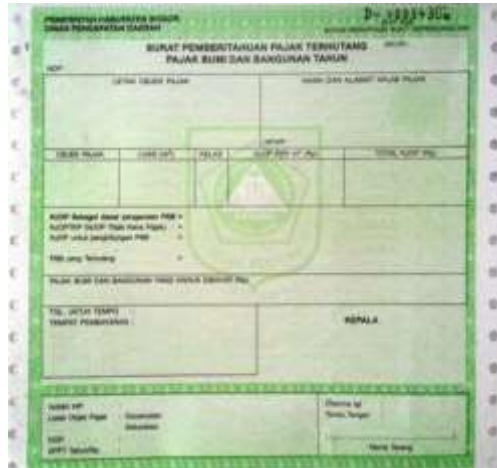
PEMERINTAH KABUPATEN BOGOR
DINAS PENDAPATAN DAERAH

D-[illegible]

SURAT PEMBERITAHUAN PAJAK TERHUTANG
PAJAK BUMI DAN BANGUNAN TAHUN

NOP

LETAK OBJEK PAJAK

NAMA DAN ALAMAT WAJIB PAJAK

| OBJEK PAJAK | LUAS (M²) | KELAS | NJOP PER M² (Rp) | TOTAL NJOP (Rp) |
|---|---|---|---|---|
| | | | | |

NJOP Sebagai dasar pengenaan PBB =
NJOPTKP (NJOP Tidak Kena Pajak) =
NJOP untuk penghitungan PBB =

PBB yang Terhutang =

PAJAK BUMI DAN BANGUNAN YANG HARUS DIBAYAR (Rp)

TGL. JATUH TEMPO :
TEMPAT PEMBAYARAN :

KEPALA

NAMA WP
Letak Objek Pajak : Kecamatan
Kelurahan
NOP
SPPT Tahun/Rp

Diterima tgl
Tanda Tangan

Nama Terang